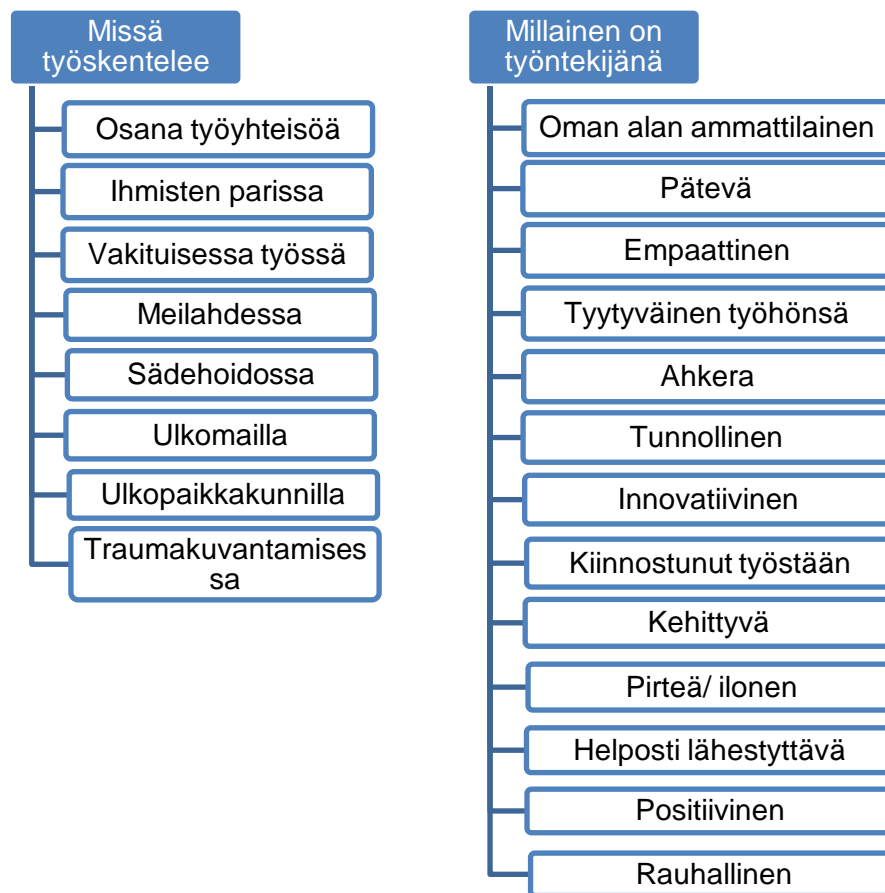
Missä työskentelee

Osana työyhteisöä

Ihmisten parissa

Vakituisessa työssä

Meilahdessa

Sädehoidossa

Ulkomailla

Ulkopaikkakunnilla

Traumakuvantamisessa

Millainen on työntekijänä

Oman alan ammattilainen

Pätevä

Empaattinen

Tyytyväinen työhönsä

Ahkera

Tunnollinen

Innovatiivinen

Kiinnostunut työstään

Kehittyvä

Pirteä/ ilonen

Helposti lähestyttävä

Positiivinen

Rauhallinen